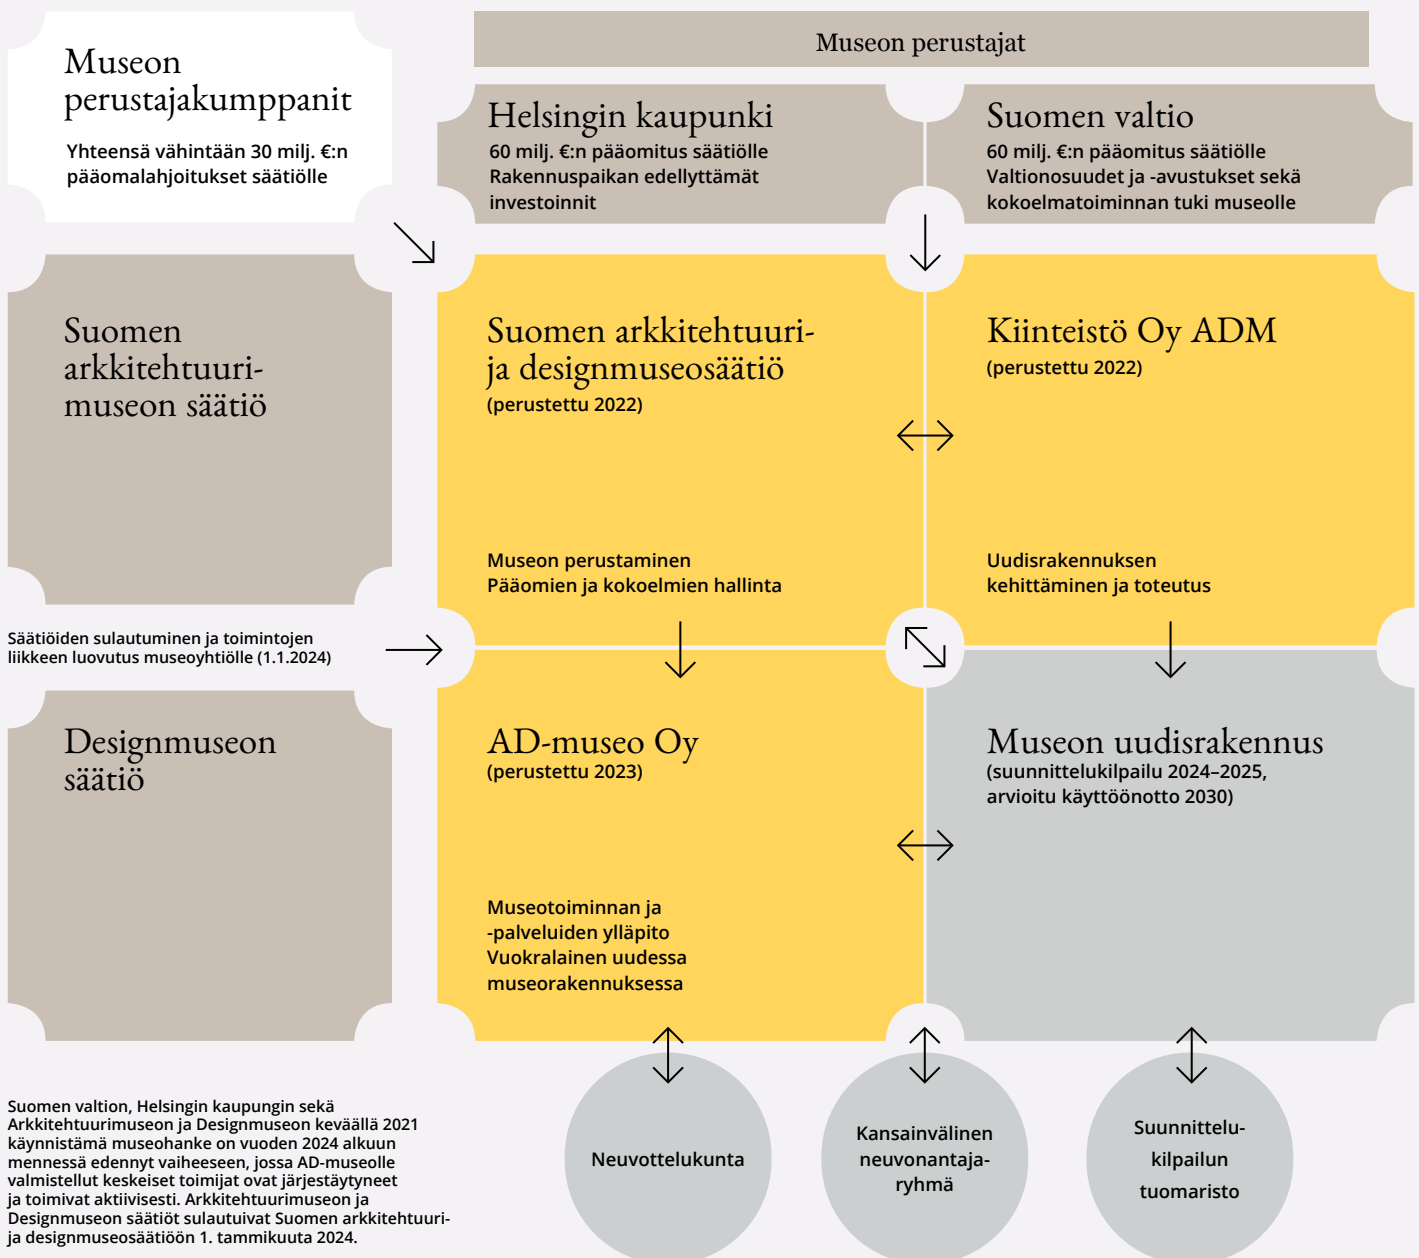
Museon perustajakumppanit

Yhteensä vähintään 30 milj. €:n pääomalahjoitukset säätiölle

Museon perustajat

Helsingin kaupunki

60 milj. €:n pääomitus säätiölle
Rakennuspaikan edellyttämät investoinnit

Suomen valtio

60 milj. €:n pääomitus säätiölle
Valtionosuudet ja -avustukset sekä kokoelmatoiminnan tuki museolle

Suomen arkkitehtuurimuseon säätiö

Suomen arkkitehtuuri- ja designmuseosäätiö
(perustettu 2022)

Museon perustaminen
Pääomien ja kokoelmien hallinta

Kiinteistö Oy ADM
(perustettu 2022)

Uudisrakennuksen kehittäminen ja toteutus

Säätiöiden sulautuminen ja toimintojen liikkeen luovutus museoyhtiölle (1.1.2024)

Designmuseon säätiö

AD-museo Oy
(perustettu 2023)

Museotoiminnan ja -palveluiden ylläpito
Vuokralainen uudessa museorakennuksessa

Museon uudisrakennus
(suunnittelukilpailu 2024–2025, arvioitu käyttöönotto 2030)

Suomen valtion, Helsingin kaupungin sekä Arkkitehtuurimuseon ja Designmuseon keväällä 2021 käynnistämä museohanke on vuoden 2024 alkuun mennessä edennyt vaiheeseen, jossa AD-museolle valmistellut keskeiset toimijat ovat järjestäytyneet ja toimivat aktiivisesti. Arkkitehtuurimuseon ja Designmuseon säätiöt sulautuivat Suomen arkkitehtuuri- ja designmuseosäätiöön 1. tammikuuta 2024.

Neuvottelukunta

Kansainvälinen neuvonantajaryhmä

Suunnittelukilpailun tuomaristo